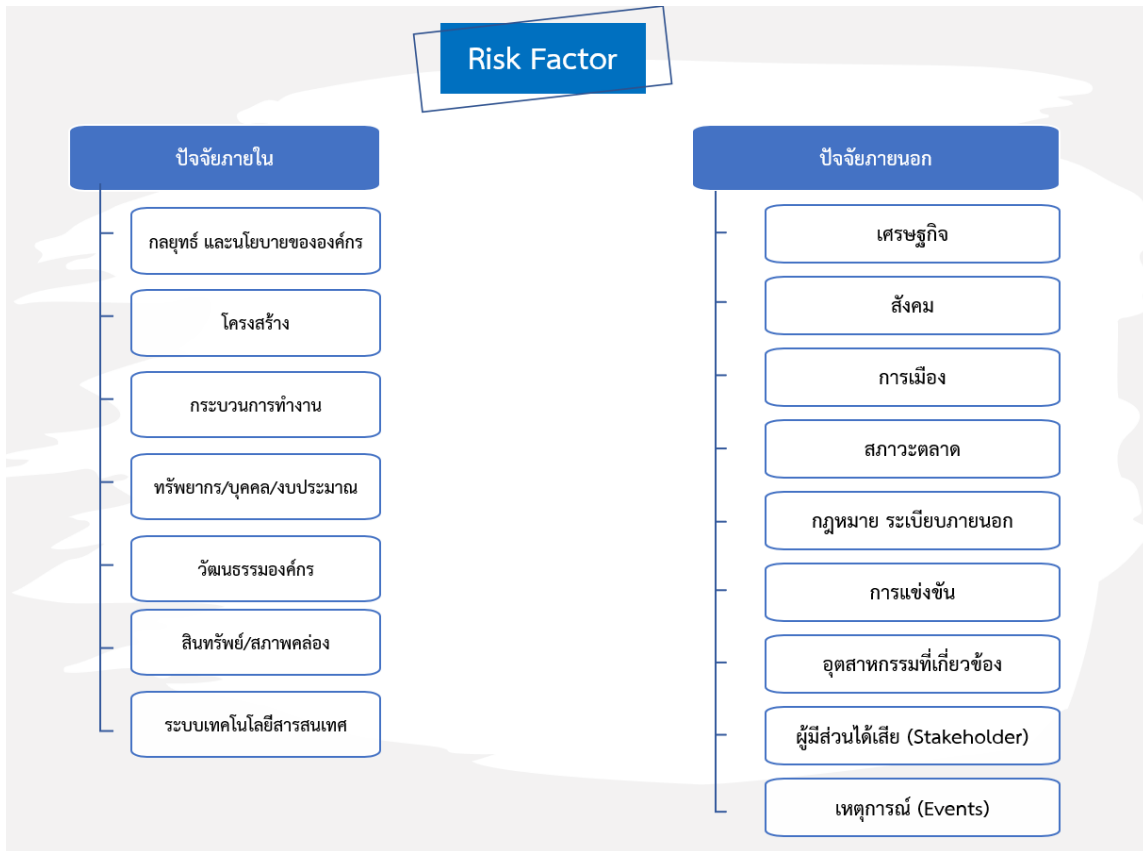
Risk Factor

ปัจจัยภายใน

กลยุทธ์ และนโยบายขององค์กร

โครงสร้าง

กระบวนการทำงาน

ทรัพยากร/บุคคล/งบประมาณ

วัฒนธรรมองค์กร

สินทรัพย์/สภาพคล่อง

ระบบเทคโนโลยีสารสนเทศ

ปัจจัยภายนอก

เศรษฐกิจ

สังคม

การเมือง

สภาวะตลาด

กฎหมาย ระเบียบภายนอก

การแข่งขัน

อุตสาหกรรมที่เกี่ยวข้อง

ผู้มีส่วนได้เสีย (Stakeholder)

เหตุการณ์ (Events)